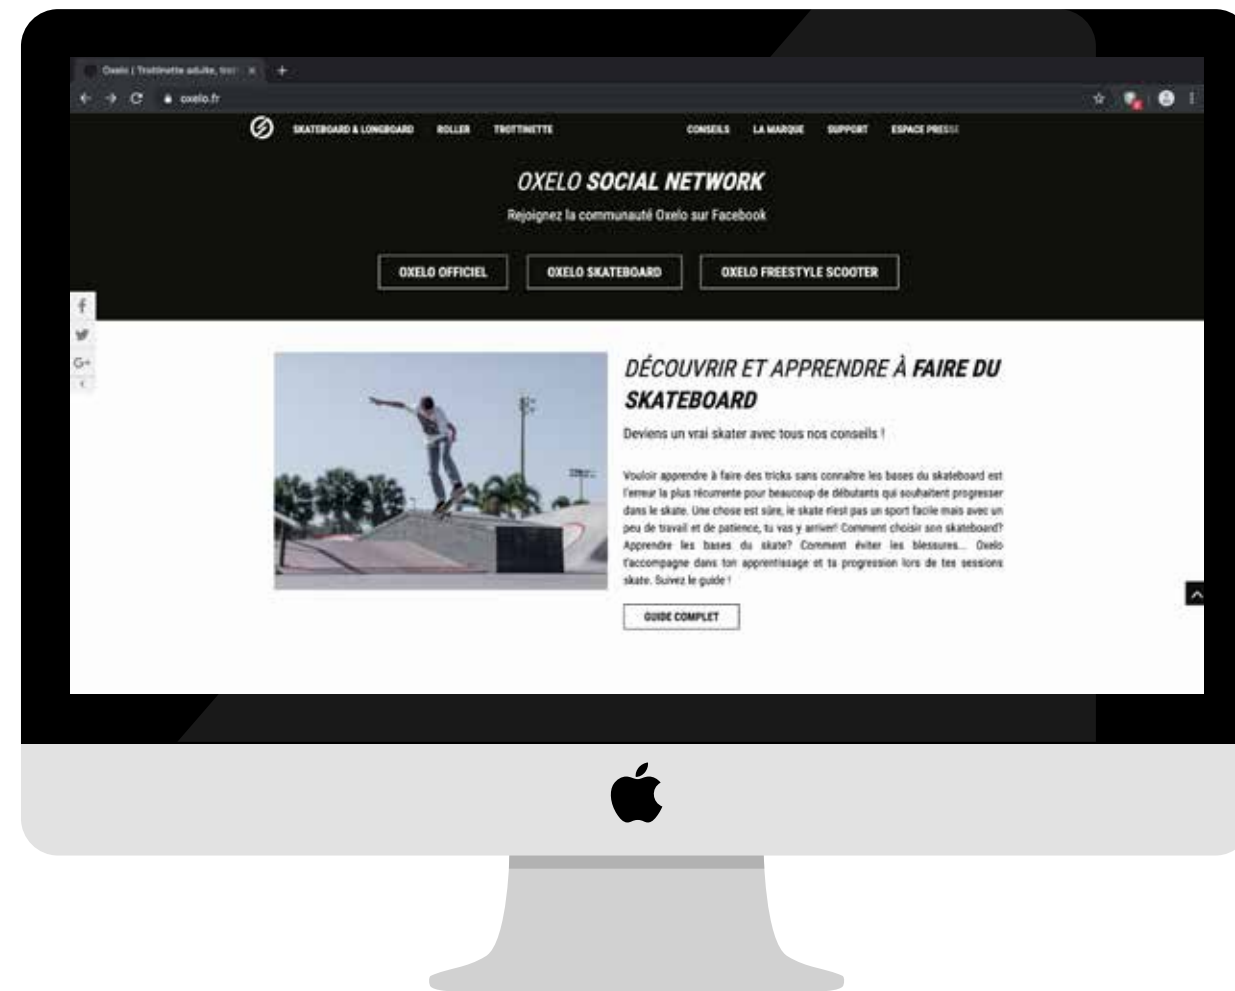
Oxelo | Trottinette adulte, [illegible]

oxelo.fr

SKATEBOARD & LONGBOARD ROLLER TROTTINETTE CONSEILS LA MARQUE SUPPORT ESPACE PRESSE

OXELO SOCIAL NETWORK

Rejoignez la communauté Oxelo sur Facebook

OXELO OFFICIEL OXELO SKATEBOARD OXELO FREESTYLE SCOOTER

DÉCOUVRIR ET APPRENDRE À FAIRE DU SKATEBOARD

Deviens un vrai skater avec tous nos conseils !

Vouloir apprendre à faire des tricks sans connaître les bases du skateboard est l'erreur la plus récurrente pour beaucoup de débutants qui souhaitent progresser dans le skate. Une chose est sûre, le skate n'est pas un sport facile mais avec un peu de travail et de patience, tu vas y arriver! Comment choisir son skateboard? Apprendre les bases du skate? Comment éviter les blessures... Oxelo t'accompagne dans ton apprentissage et ta progression lors de tes sessions skate. Suivez le guide !

GUIDE COMPLET